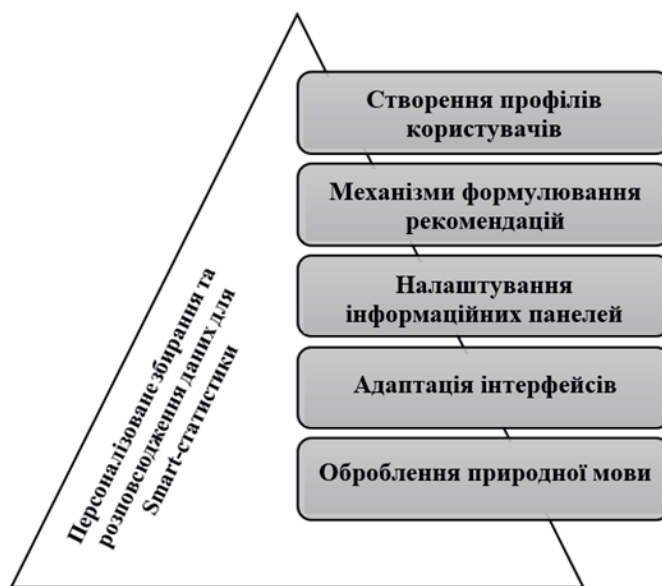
Персоналізоване збирання та розповсюдження даних для Smart-статистики

Створення профілів користувачів

Механізми формулювання рекомендацій

Налаштування інформаційних панелей

Адаптація інтерфейсів

Оброблення природної мови